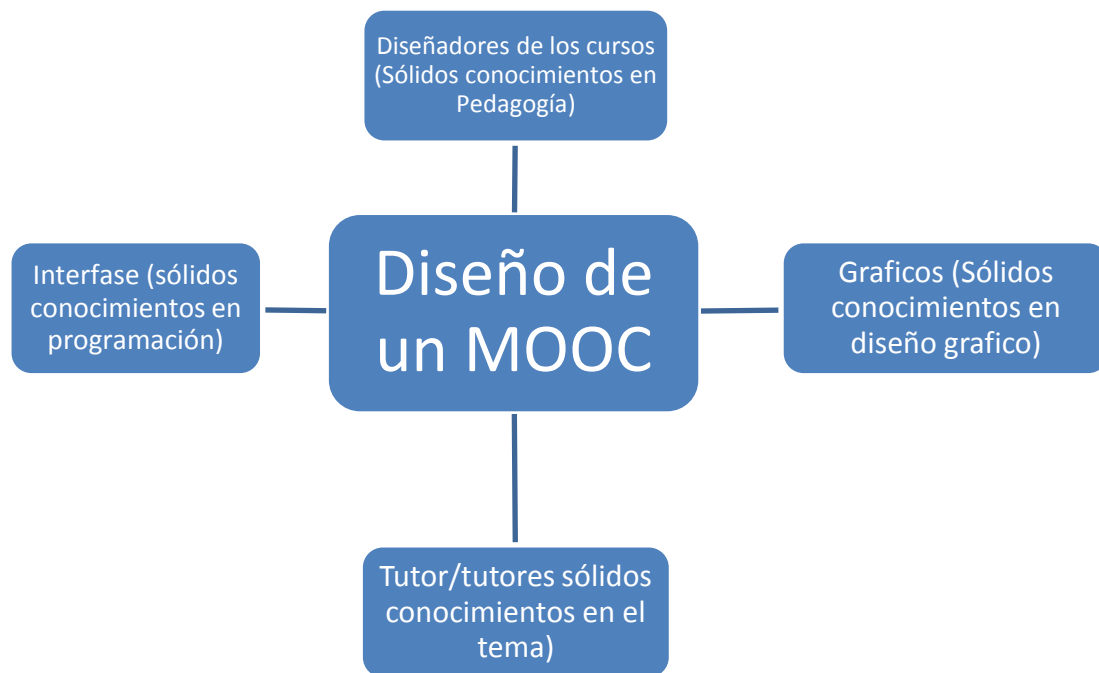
Diseñadores de los cursos (Sólidos conocimientos en Pedagogía)

Interfase (sólidos conocimientos en programación)

Diseño de un MOOC

Graficos (Sólidos conocimientos en diseño grafico)

Tutor/tutores sólidos conocimientos en el tema)